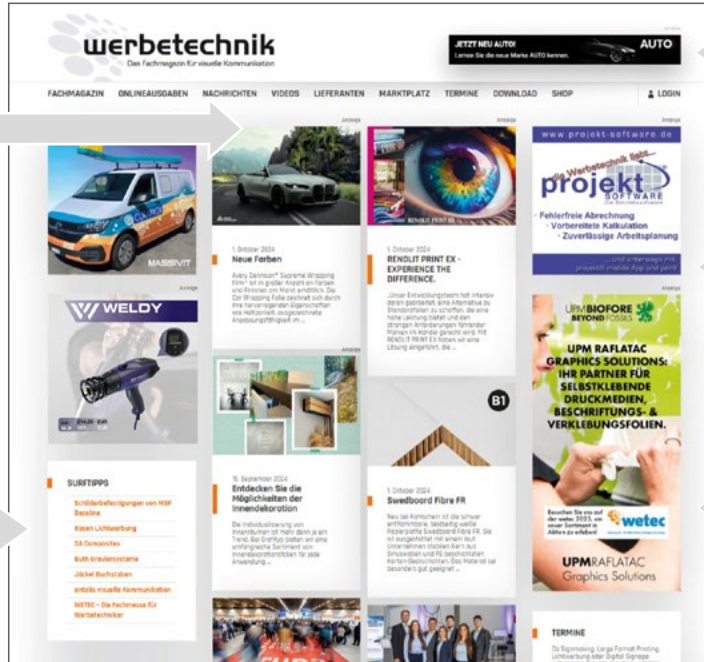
werbetechnik
Das Fachmagazin für visuelle Kommunikation

Anzeige
JETZT NEU AUTO!
Lernen Sie die neue Marke AUTO kennen.
AUTO

FACHMAGAZIN ONLINEAUSGABEN NACHRICHTEN VIDEOS LIEFERANTEN MARKTPLATZ TERMINE DOWNLOAD SHOP LOGIN

MASSIVIT

WELDY

Anzeige

SURFTIPPS
Schilderbefestigungen von MSP Bacoline
Riesen Lichtwerbung
3A Composites
Buth Grautensysteme
Jäckel Buchstaben
entolis visuelle Kommunikation
WETEC – Die Fachmesse für Werbetechniker

Anzeige
1. Oktober 2024
Neue Farben
Avery Dennison® Supreme Wrapping Film™ ist in großer Anzahl an Farben und Finishes am Markt erhältlich. Die Car Wrapping Folie zeichnet sich durch ihre hervorragenden Eigenschaften wie Haltbarkeit, ausgezeichnete Anpassungsfähigkeit im ...

Anzeige
15. September 2024
Entdecken Sie die Möglichkeiten der Innendekoration
Die Individualisierung von Innenräumen ist mehr denn je ein Trend. Bei Grafityp finden wir eine umfangreiche Sortiment von Innendekorationsfolien für jede Anwendung ...

Anzeige
RENOLIT PRINT EX
1. Oktober 2024
RENOLIT PRINT EX - EXPERIENCE THE DIFFERENCE.
„Unser Entwicklungsteam hat intensiv daran gearbeitet, eine Alternative zu Standardfolien zu schaffen, die eine hohe Leistung bietet und den strengen Anforderungen führender Marken im Handel gerecht wird. Mit RENOLIT PRINT EX haben wir eine Lösung eingeführt, die ...

B1
1. Oktober 2024
Swedboard Fibre FR
Neu bei Kortschakt ist die schwer entflammbare, beidseitig weiße Papierplatte Swedboard Fibre FR. Sie ist ausgestattet mit einem gut Unternehmen stabilen Kern aus Strukturwaben und FE-beschichteten Karton-Deckschichten. Das Material ist besonders gut geeignet ...

www.projekt-software.de
Die Werbetechnik liebt...
projekt SOFTWARE
- Fehlerfreie Abrechnung
- Vorbereitete Kalkulation
- Zuverlässige Arbeitsplanung
... und unterwegs mit projekt® mobile App und print

Anzeige
UPM BIOFORE BEYOND FOSSILS
UPM RAFLATAC GRAPHICS SOLUTIONS: IHR PARTNER FÜR SELBSTKLEBENDE DRUCKMEDIEN, BESCHRIFTUNGS- & VERKLEBUNGSFOLIEN.
Besuchen Sie uns auf der wetec 2025, um unser Sortiment in Aktion zu erleben!
wetec
UPM RAFLATAC
Graphics Solutions

TERMINE
Ob Signmaking, Large Format Printing, Lichtwerbung oder Digital Signage, ...